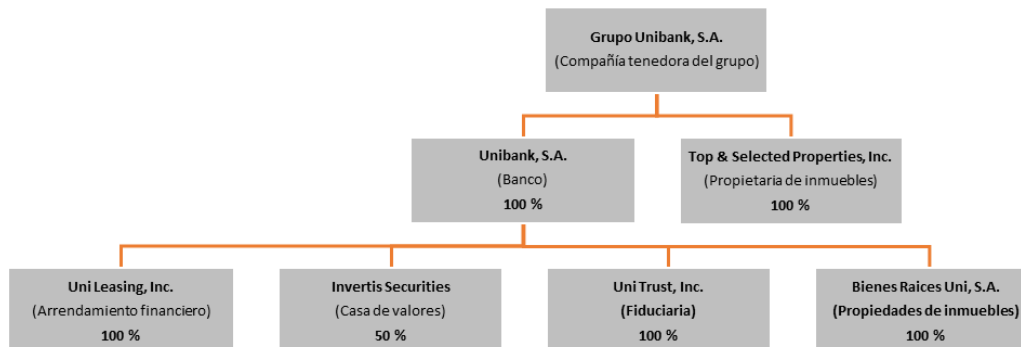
Grupo Unibank, S.A.
(Compañía tenedora del grupo)

Unibank, S.A.
(Banco)
100 %

Top & Selected Properties, Inc.
(Propietaria de inmuebles)
100 %

Uni Leasing, Inc.
(Arrendamiento financiero)
100 %

Invertis Securities
(Casa de valores)
50 %

Uni Trust, Inc.
(Fiduciaria)
100 %

Bienes Raices Uni, S.A.
(Propiedades de inmuebles)
100 %